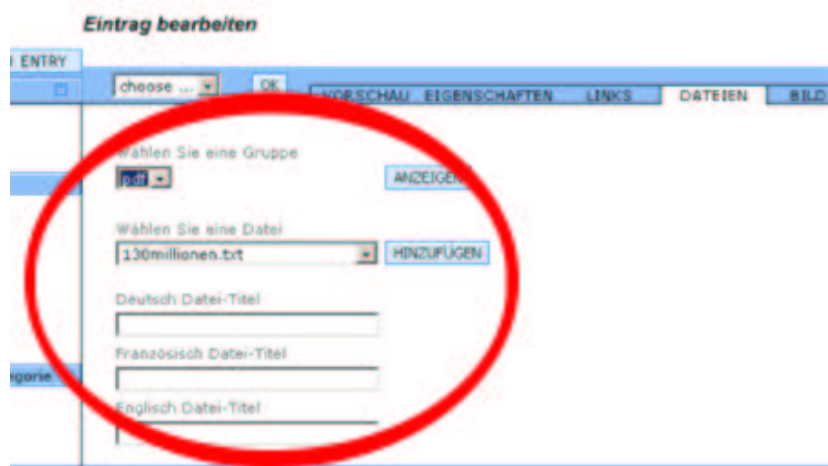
Eintrag bearbeiten

ENTRY

choose ...

OK

VORSCHAU EIGENSCHAFTEN LINKS DATEIEN BILD

Wählen Sie eine Gruppe

pdf

ANZEIGEN

Wählen Sie eine Datei

130millionen.txt

HINZUFÜGEN

Deutsch Datei-Titel

Französisch Datei-Titel

egorie

Englisch Datei-Titel